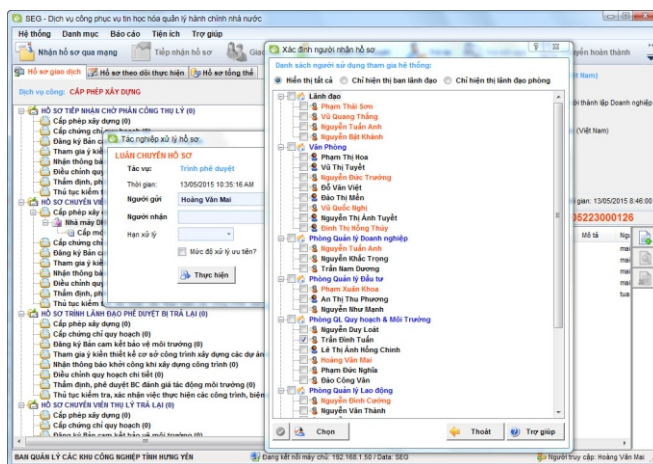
SEG - Dịch vụ công phục vụ tin học hóa quản lý hành chính nhà nước

Hệ thống Danh mục Báo cáo Tiện ích Trợ giúp

Nhận hồ sơ qua mạng Tiếp nhận hồ sơ Giao

Hồ sơ giao dịch Hồ sơ theo dõi thực hiện Hồ sơ tổng thể

Dịch vụ công: CẤP PHÉP XÂY DỰNG

HỒ SƠ TIẾP NHẬN CHỜ PHÂN CÔNG THỤ LÝ (0)
Cấp phép xây dựng (0)
Cấp chứng chỉ quy hoạch (0)
Đăng ký Bản ca
Tham gia ý kiến
Nhận thông bá
Điều chỉnh quy
Thẩm định, ph
Thủ tục kiểm t
HỒ SƠ CHUYÊN VIÊ
Cấp phép xây
Nhà máy D
Cấp mớ
Cấp chứng chỉ
Đăng ký Bản ca
Tham gia ý kiến
Nhận thông bá
Điều chỉnh quy
Thẩm định, ph
Thủ tục kiểm t
HỒ SƠ TRÌNH LÃNH ĐẠO PHÊ DUYỆT BỊ TRẢ LẠI (0)
Cấp phép xây dựng (0)
Cấp chứng chỉ quy hoạch (0)
Đăng ký Bản cam kết bảo vệ môi trường (0)
Tham gia ý kiến thiết kế cơ sở công trình xây dựng các dự án
Nhận thông báo khởi công khi xây dựng công trình (0)
Điều chỉnh quy hoạch chi tiết (0)
Thẩm định, phê duyệt BC đánh giá tác động môi trường (0)
Thủ tục kiểm tra, xác nhận việc thực hiện các công trình, biện
HỒ SƠ CHUYÊN VIÊN THỤ LÝ TRẢ LẠI (0)
Cấp phép xây dựng (0)
Cấp chứng chỉ quy hoạch (0)
Đăng ký Bản cam kết bảo vệ môi trường (0)

Tác nghiệp xử lý hồ sơ
LUÂN CHUYỂN HỒ SƠ
Tác vụ: Trình phê duyệt
Thời gian: 13/05/2015 10:35:16 AM
Người gửi Hoàng Văn Mai
Người nhận
Hạn xử lý
Mức độ xử lý ưu tiên?
Thực hiện

Xác định người nhận hồ sơ
Danh sách người sử dụng tham gia hệ thống:
Hiển thị tất cả Chỉ hiện thị ban lãnh đạo Chỉ hiện thị lãnh đạo phòng
Lãnh đạo
Phạm Thái Sơn
Vũ Quang Thắng
Nguyễn Tuấn Anh
Nguyễn Bát Khánh
Văn Phòng
Phạm Thị Hoa
Vũ Thị Tuyết
Nguyễn Đức Trường
Đỗ Văn Việt
Đào Thị Mến
Vũ Quốc Nghị
Nguyễn Thị Ánh Tuyết
Đinh Thị Hồng Thúy
Phòng Quản lý Doanh nghiệp
Nguyễn Tuấn Anh
Nguyễn Khắc Trọng
Trần Nam Dương
Phòng Quản lý Đầu tư
Phạm Xuân Khoa
An Thị Thu Phương
Nguyễn Như Mạnh
Phòng QL Quy hoạch & Môi Trường
Nguyễn Duy Loát
Trần Đình Tuấn
Lê Thị Anh Hồng Chinh
Hoàng Văn Mai
Phạm Đức Nghĩa
Đào Công Văn
Phòng Quản lý Lao động
Nguyễn Đình Cường
Nguyễn Văn Thành
Chọn Thoát Trợ giúp

yến hoàn thành
(t Nam)
thành lập Doanh nghiệp
(Việt Nam)
gian: 13/05/2015 8:46:00
05223000126
Mô tả
Ng
mai
mai
mai
mai
tua

BAN QUẢN LÝ CÁC KHU CÔNG NGHIỆP TỈNH HƯNG YÊN
Đang kết nối máy chủ: 192.168.1.50 / Data: SEG
Người truy cập: Hoàng Văn Mai